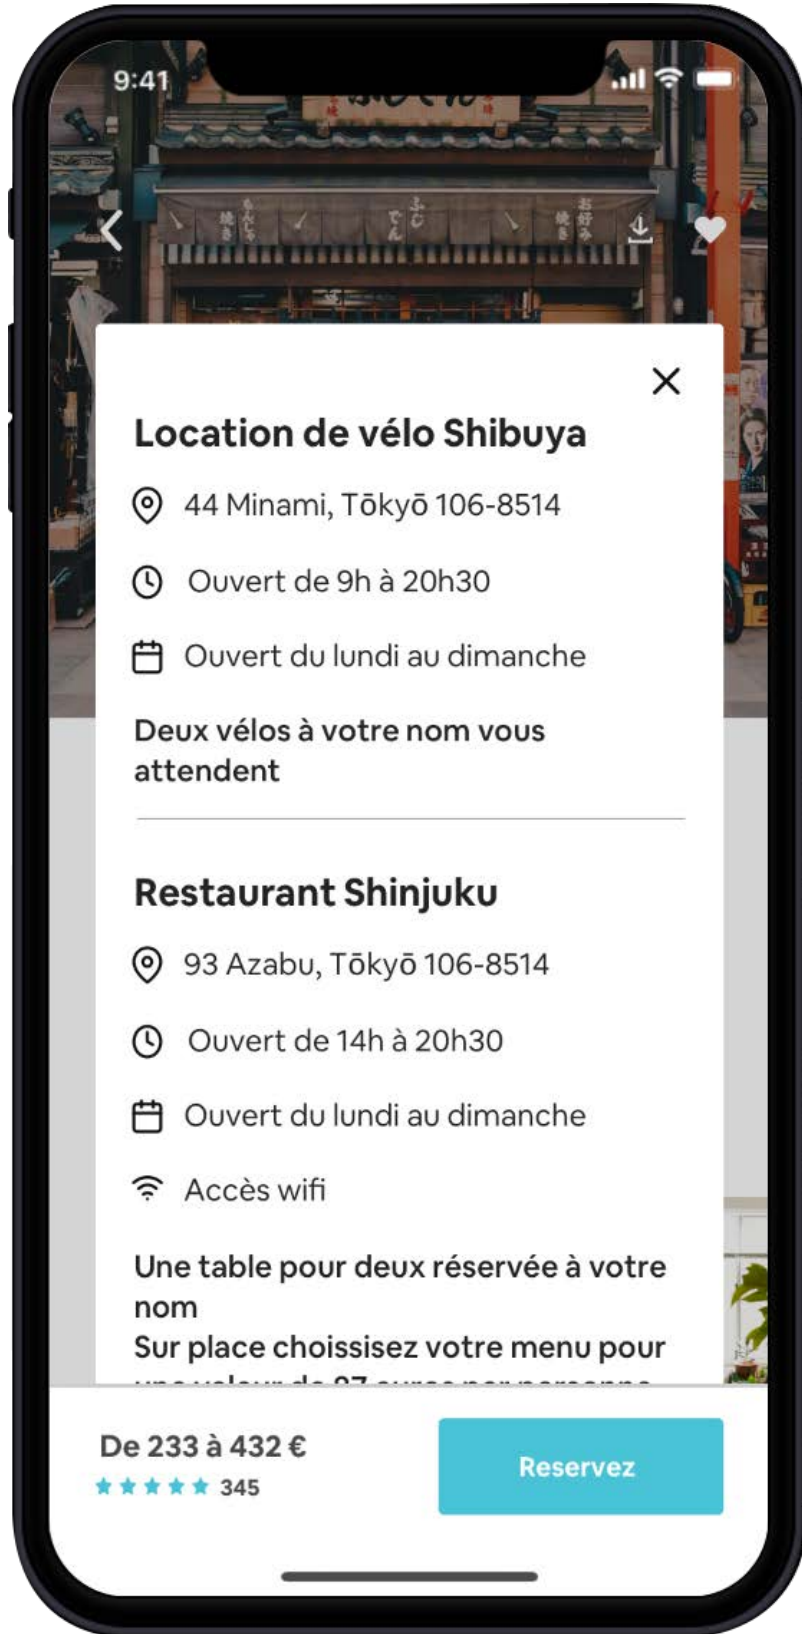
9:41

Location de vélo Shibuya

44 Minami, Tōkyō 106-8514

Ouvert de 9h à 20h30

Ouvert du lundi au dimanche

Deux vélos à votre nom vous attendent

Restaurant Shinjuku

93 Azabu, Tōkyō 106-8514

Ouvert de 14h à 20h30

Ouvert du lundi au dimanche

Accès wifi

Une table pour deux réservée à votre nom
Sur place choissisez votre menu pour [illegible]

De 233 à 432 €
345

Reservez